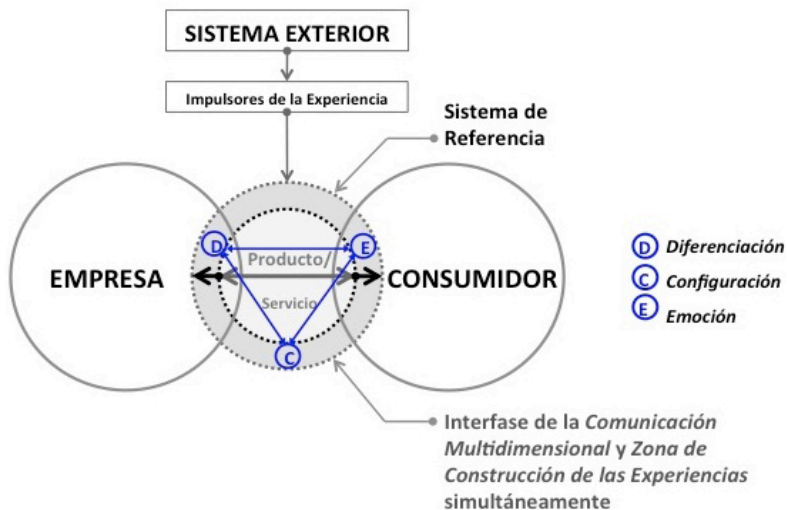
SISTEMA EXTERIOR

Impulsores de la Experiencia

Sistema de Referencia

EMPRESA

D

E

Producto/

Servicio

C

CONSUMIDOR

D Diferenciación

C Configuración

E Emoción

Interfase de la Comunicación Multidimensional y Zona de Construcción de las Experiencias simultáneamente